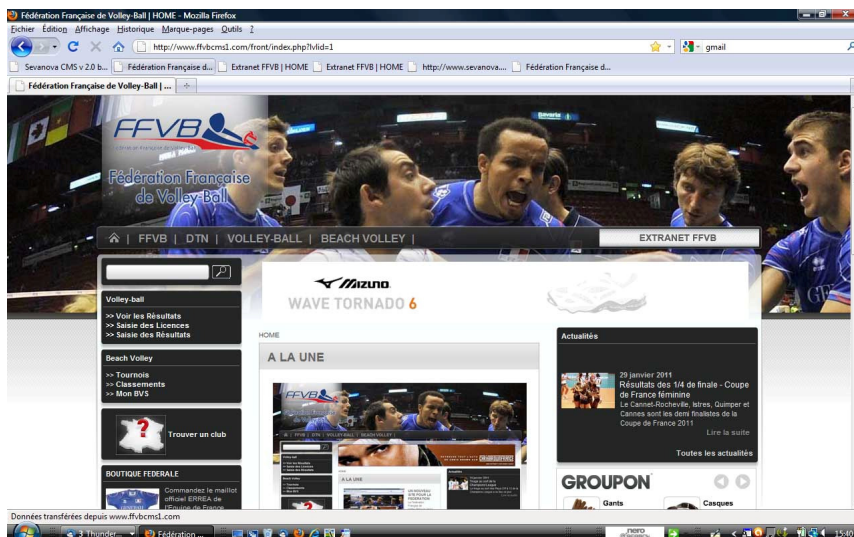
Fédération Française de Volley-Ball | HOME - Mozilla Firefox

Fichier Édition Affichage Historique Marque-pages Outils ?

http://www.ffvbcms1.com/front/index.php?lvlid=1

gmail

Sevanova CMS v 2.0 b... Fédération Française d... Extranet FFVB | HOME Extranet FFVB | HOME http://www.sevanova.... Fédération Française d...

Fédération Française de Volley-Ball | ...

FFVB

Fédération Française de Volley-Ball

FFVB | DTN | VOLLEY-BALL | BEACH VOLLEY |

EXTRANET FFVB

MIZUNO

WAVE TORNADO 6

Volley-ball

>> Voir les Résultats
>> Saisie des Licences
>> Saisie des Résultats

Beach Volley

>> Tournois
>> Classements
>> Mon BVS

Trouver un club

BOUTIQUE FEDERALE

Commandez le maillot officiel ERREA de l'Equipe de France

HOME

A LA UNE

Actualités

29 janvier 2011

Résultats des 1/4 de finale - Coupe de France féminine

Le Cannet-Rocheville, Istres, Quimper et Cannes sont les demi finalistes de la Coupe de France 2011

Lire la suite

Toutes les actualités

GROUPON

Gants

Casques

Données transférées depuis www.ffvbcms1.com

3 Thunder...

Fédération ...

15:40